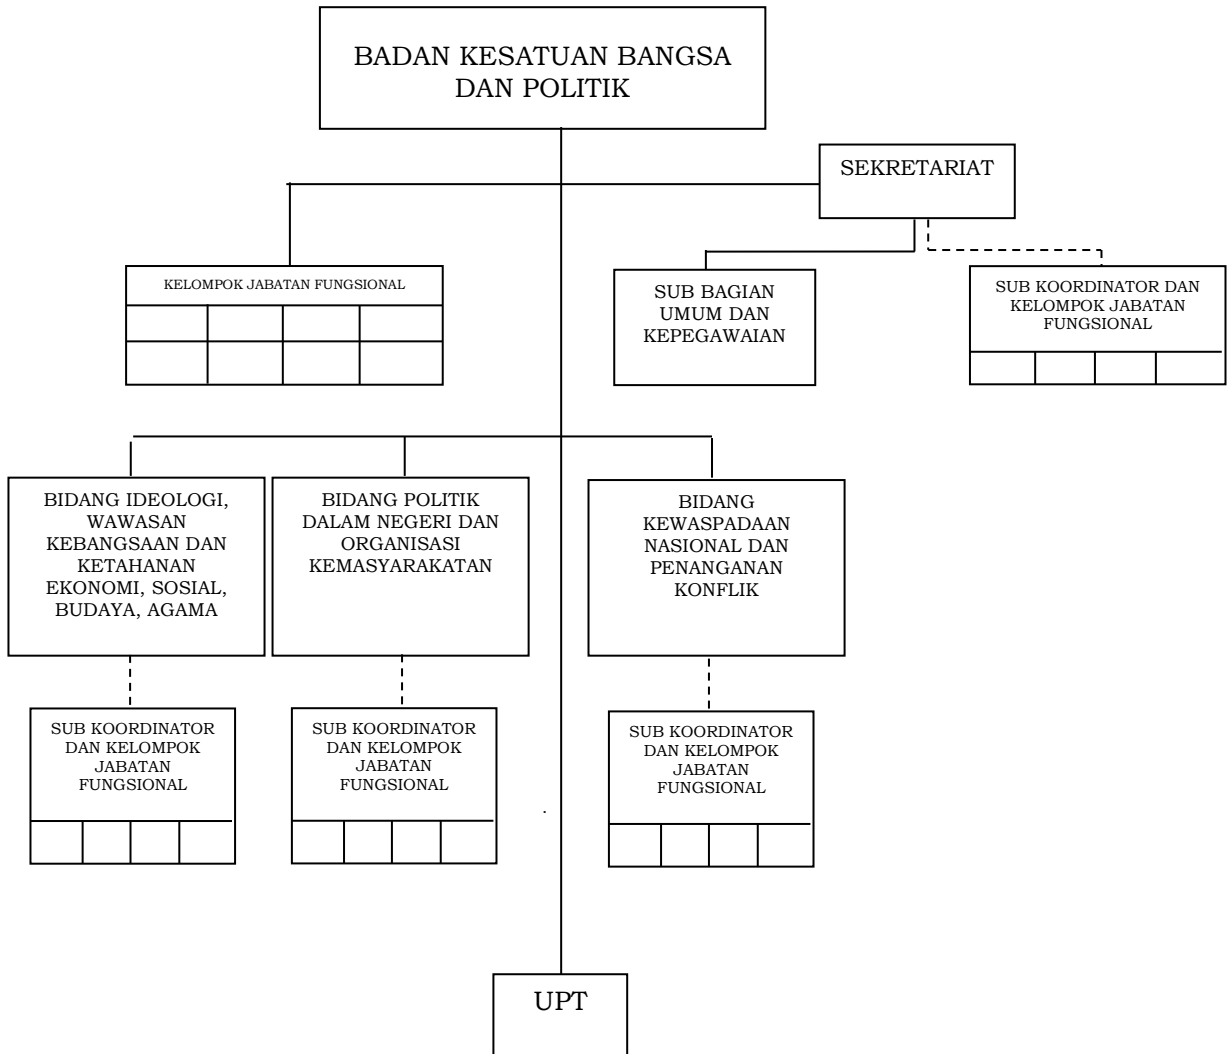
BADAN KESATUAN BANGSA DAN POLITIK

SEKRETARIAT

KELOMPOK JABATAN FUNGSIONAL

SUB BAGIAN UMUM DAN KEPEGAWAIAN

SUB KOORDINATOR DAN KELOMPOK JABATAN FUNGSIONAL

BIDANG IDEOLOGI, WAWASAN KEBANGSAAN DAN KETAHANAN EKONOMI, SOSIAL, BUDAYA, AGAMA

BIDANG POLITIK DALAM NEGERI DAN ORGANISASI KEMASYARAKATAN

BIDANG KEWASPADAAN NASIONAL DAN PENANGANAN KONFLIK

SUB KOORDINATOR DAN KELOMPOK JABATAN FUNGSIONAL

SUB KOORDINATOR DAN KELOMPOK JABATAN FUNGSIONAL

SUB KOORDINATOR DAN KELOMPOK JABATAN FUNGSIONAL

UPT